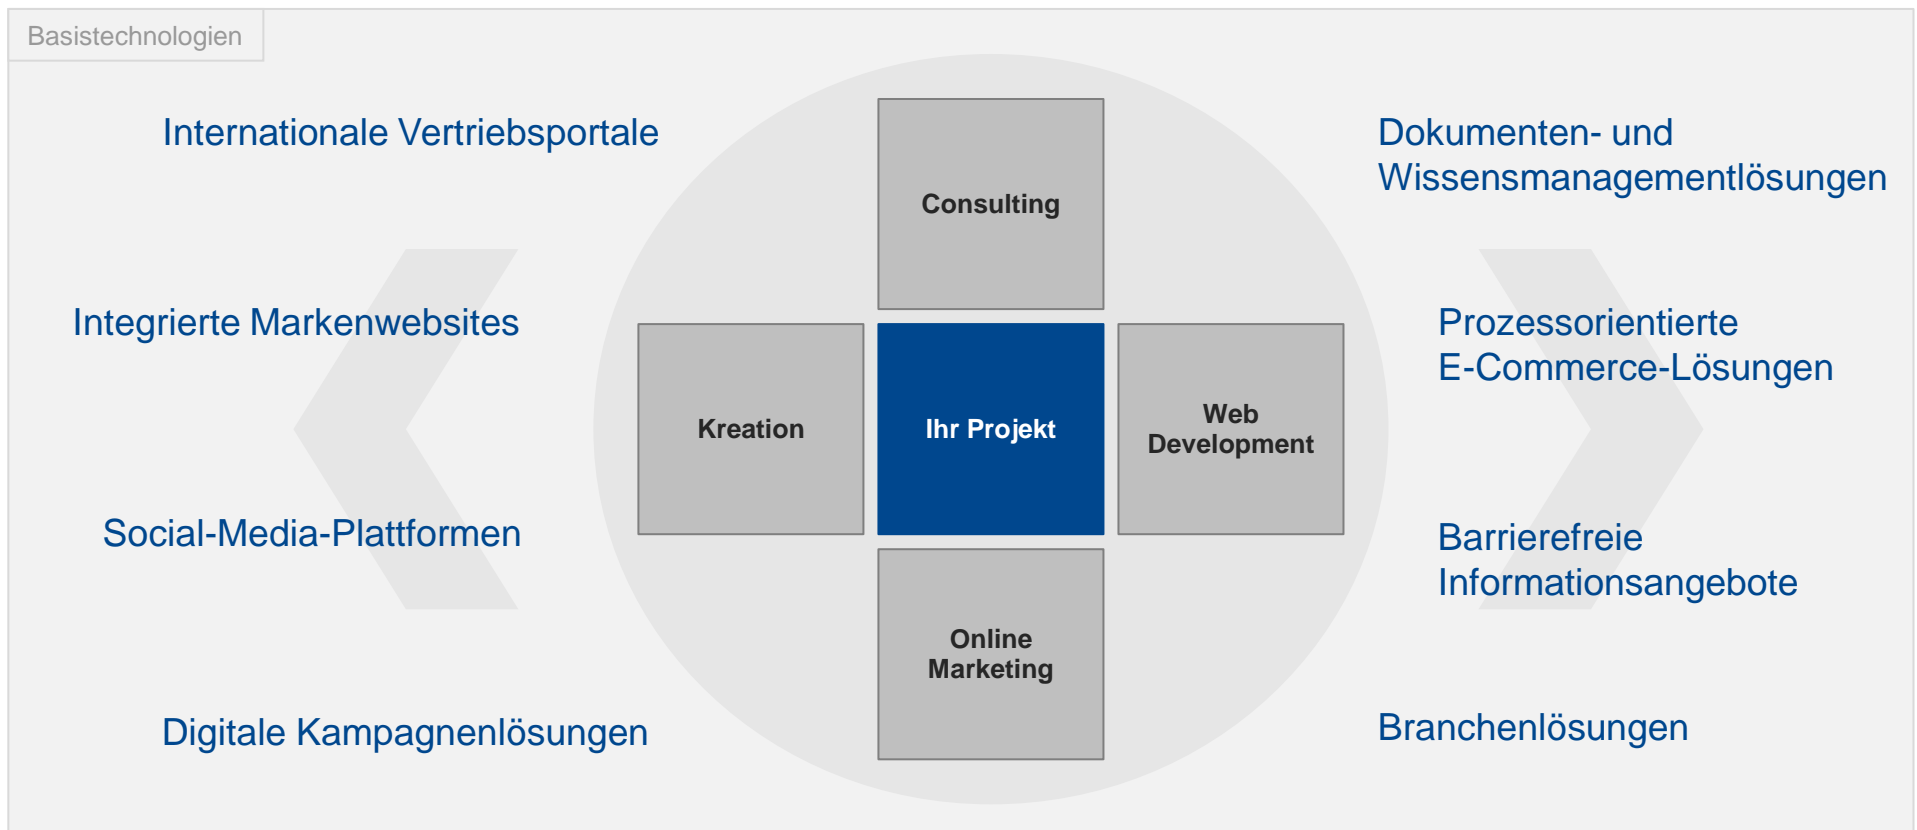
Basistechnologien

Internationale Vertriebsportale

Integrierte Markenwebsites

Social-Media-Plattformen

Digitale Kampagnenlösungen

Consulting

Kreation

Ihr Projekt

Web Development

Online Marketing

Dokumenten- und Wissensmanagementlösungen

Prozessorientierte E-Commerce-Lösungen

Barrierefreie Informationsangebote

Branchenlösungen